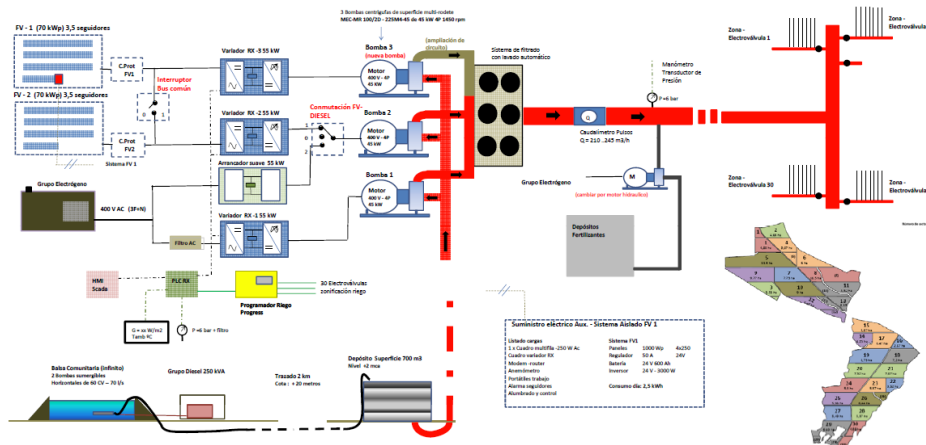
FV - 1 (70 kWp) 3,5 seguidores

FV - 2 (70 kWp) 3,5 seguidores

Sistema FV 1

C.Prot FV1

C.Prot FV2

Interruptor Bus común

0 1

Variador RX -3 55 kW

Variador RX -2 55 kW

Arrancador suave 55 kW

Variador RX -1 55 kW

Conmutación FV-DIESEL

3 Bombas centrífugas de superficie multi-rodete
MEC-MR 100/2D - 225M4-45 de 45 kW 4P 1450 rpm

Bomba 3
(nueva bomba)

(ampliación de circuito)

Motor
400 V - 4P
45 kW

Bomba 2

Motor
400 V - 4P
45 kW

Bomba 1

Motor
400 V - 4P
45 kW

Sistema de filtrado con lavado automático

Manómetro Transductor de Presión

P =6 bar

Q

Caudalímetro Pulsos
Q = 210 - 245 m3/h

Grupo Electrógeno

M

(cambiar por motor hidráulico)

Depósitos Fertilizantes

Zona - Electroválvula 1

Zona - Electroválvula 1

Zona - Electroválvula 50

Zona - Electroválvula 50

Grupo Electrógeno

400 V AC (3F+N)

Filtro AC

HMI Scada

PLC RX

Programador Riego Progress

30 Electroválvulas conificación riego

G = xx W/m2
Tamb ºC

P =6 bar + filtro

Balsa Comunitaria (infinito)
2 Bombas sumergibles
Horizontales de 60 CV – 70 l/s

Grupo Diesel 250 kVA

Trazado 2 km
Cota : + 20 metros

Depósito Superficie 700 m3
Nivel +2 mca

Suministro eléctrico Aux. - Sistema Aislado FV 1

Listado cargas
1 x Cuadro multifila -250 W Ac
Cuadro variador RX
Modem - router
Anemómetro
Portátiles trabajo
Alarma seguidores
Alumbrado y control

Sistema FV1
Paneles 1000 Wp 4x250
Regulador 50 A 24V
Batería 24 V 600 Ah
Inversor 24 V - 3000 W

Consumo día: 2,5 kWh

1 2 3 4 5 6 7 8 9 10 11 12 13 14 15 16 17 18 19 20 21 22 23 24 25 26 27 28 29 30 31 32 33 34 35 36 37 38 39 40 41 42 43 44 45 46 47 48 49 50